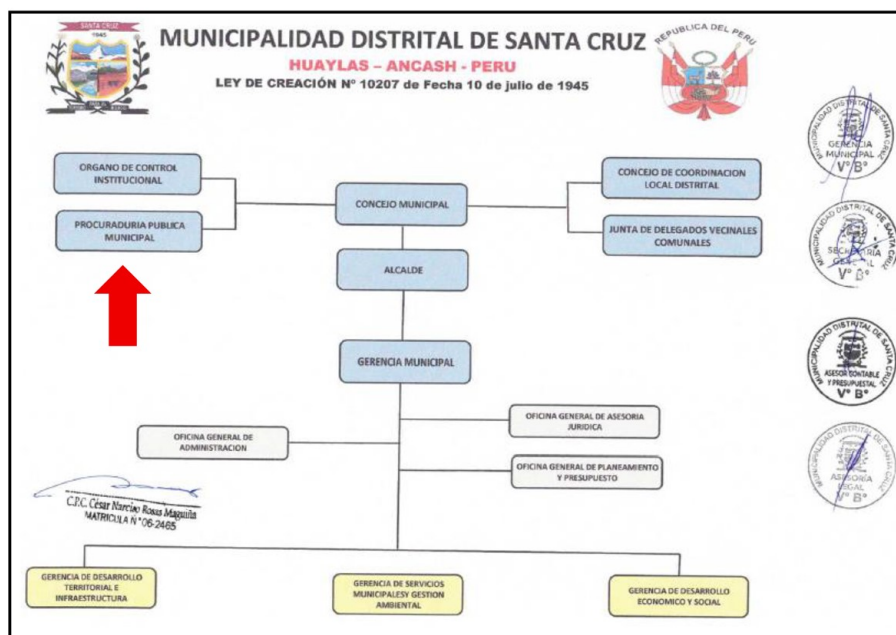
SANTA CRUZ
1945

MUNICIPALIDAD DISTRITAL DE SANTA CRUZ
HUAYLAS – ANCASH - PERU
LEY DE CREACIÓN Nº 10207 de Fecha 10 de julio de 1945

REPUBLICA DEL PERU

ORGANO DE CONTROL INSTITUCIONAL

PROCURADURIA PUBLICA MUNICIPAL

CONCEJO MUNICIPAL

CONCEJO DE COORDINACION LOCAL DISTRITAL

JUNTA DE DELEGADOS VECINALES COMUNALES

ALCALDE

GERENCIA MUNICIPAL

OFICINA GENERAL DE ASESORIA JURIDICA

OFICINA GENERAL DE ADMINISTRACION

OFICINA GENERAL DE PLANEAMIENTO Y PRESUPUESTO

C.P.C. César Narciso Rosas Maguiña
MATRICULA N° 06-2465

GERENCIA DE DESARROLLO TERRITORIAL E INFRAESTRUCTURA

GERENCIA DE SERVICIOS MUNICIPALESY GESTION AMBIENTAL

GERENCIA DE DESARROLLO ECONOMICO Y SOCIAL

MUNICIPALIDAD DISTRITAL DE SANTA CRUZ
GERENCIA MUNICIPAL
V° B°

MUNICIPALIDAD DISTRITAL DE SANTA CRUZ
SECRETARIA
V° B°

MUNICIPALIDAD DISTRITAL DE SANTA CRUZ
ASESOR CONTABLE Y PRESUPUESTAL
V° B°

MUNICIPALIDAD DISTRITAL DE SANTA CRUZ
ASESORIA LEGAL
V° B°